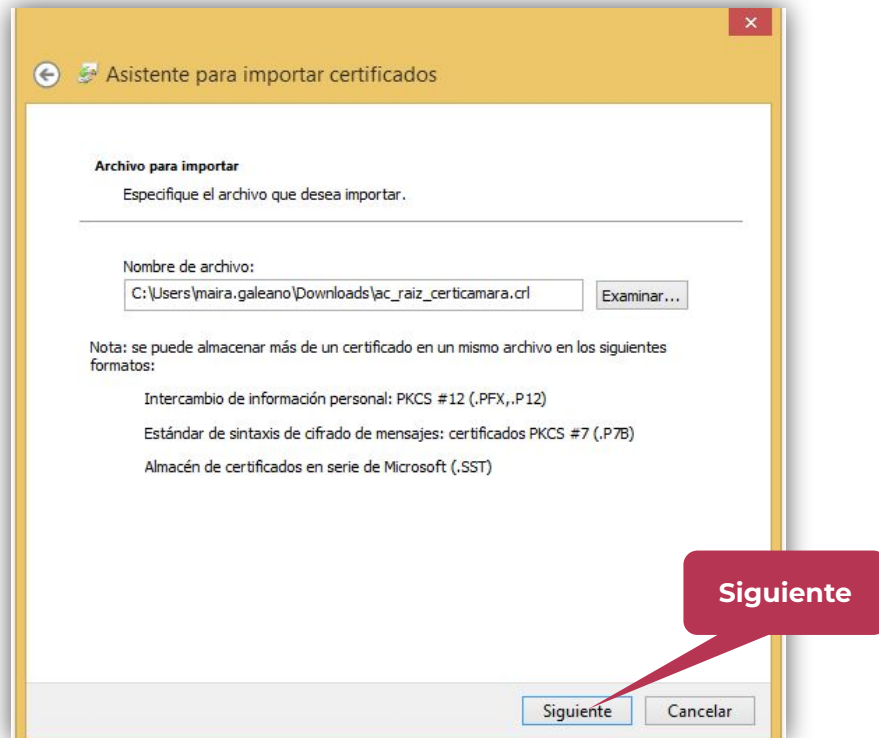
×

Asistente para importar certificados

Archivo para importar

Especifique el archivo que desea importar.

Nombre de archivo:

C:\Users\maira.galeano\Downloads\ac_raiz_certicamara.crl

Examinar...

Nota: se puede almacenar más de un certificado en un mismo archivo en los siguientes formatos:

Intercambio de información personal: PKCS #12 (.PFX,.P12)

Estándar de sintaxis de cifrado de mensajes: certificados PKCS #7 (.P7B)

Almacén de certificados en serie de Microsoft (.SST)

Siguiente

Siguiente

Cancelar